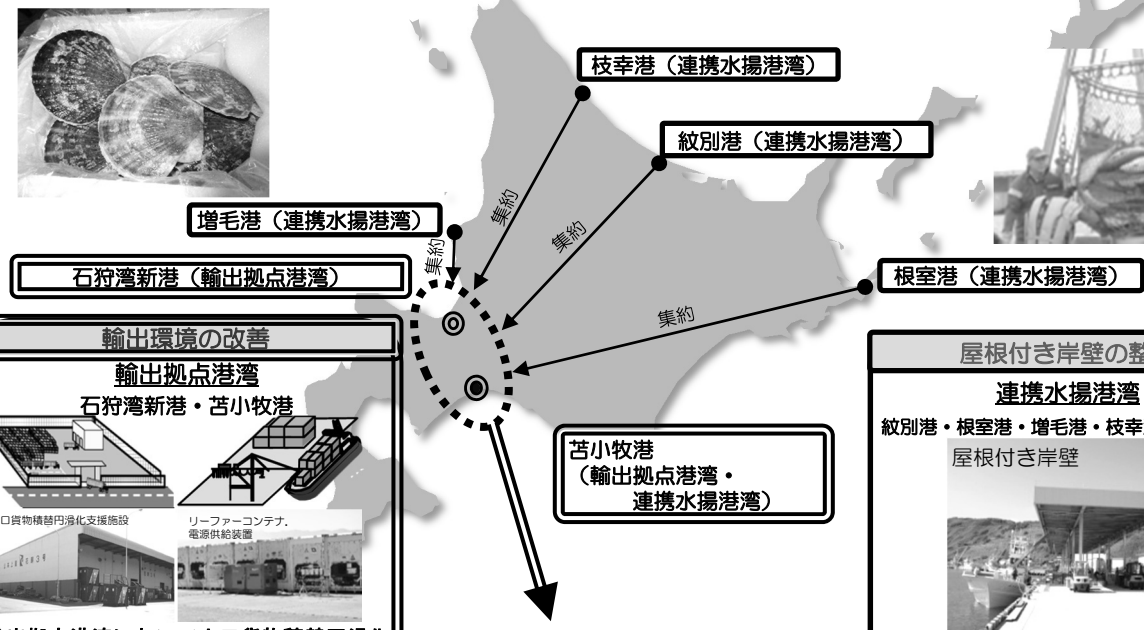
枝幸港（連携水揚港湾）

紋別港（連携水揚港湾）

増毛港（連携水揚港湾）

石狩湾新港（輸出拠点港湾）

根室港（連携水揚港湾）

集約

集約

集約

集約

輸出環境の改善

輸出拠点港湾

石狩湾新港・苫小牧港

口貨物積替円滑化支援施設

リーファーコンテナ、電源供給装置

苫小牧港（輸出拠点港湾・連携水揚港湾）

屋根付き岸壁の整

連携水揚港湾

紋別港・根室港・増毛港・枝幸

屋根付き岸壁